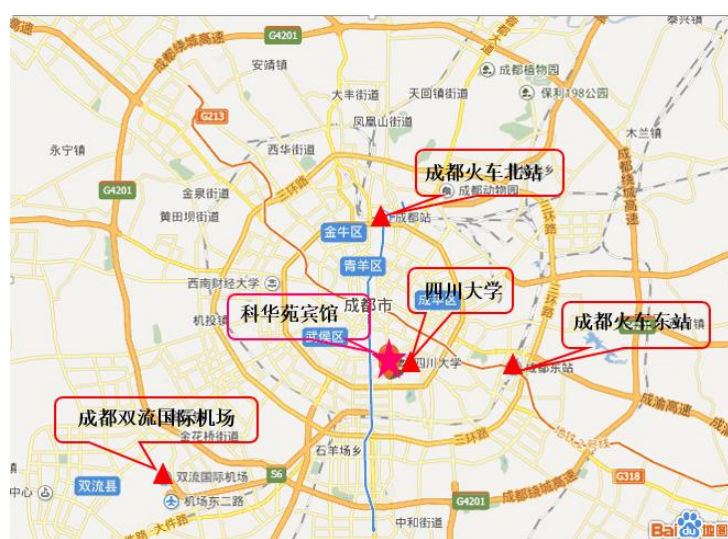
泰兴镇
G4201
成都绕城高速
安靖镇
成都植物园
大丰街道
天回镇街道
保利198公园
G213
凤凰山街道
木兰镇
永宁镇
西华街道
成都火车北站
成都动物园
G4201
金泉街道
成都站
黄田坝街道
金牛区
青羊区
西南财经大学
成都市
四川大学
成华区
科华苑宾馆
成都火车东站
机投镇
武侯区
四川大学
成都东站
成都双流国际机场
成渝高速
金花桥街道
石羊场乡
三环路
双流县
双流国际机场
S6
G318
中心
机场东二路
G4201
成都绕城高速
中和街道
Baidu地图